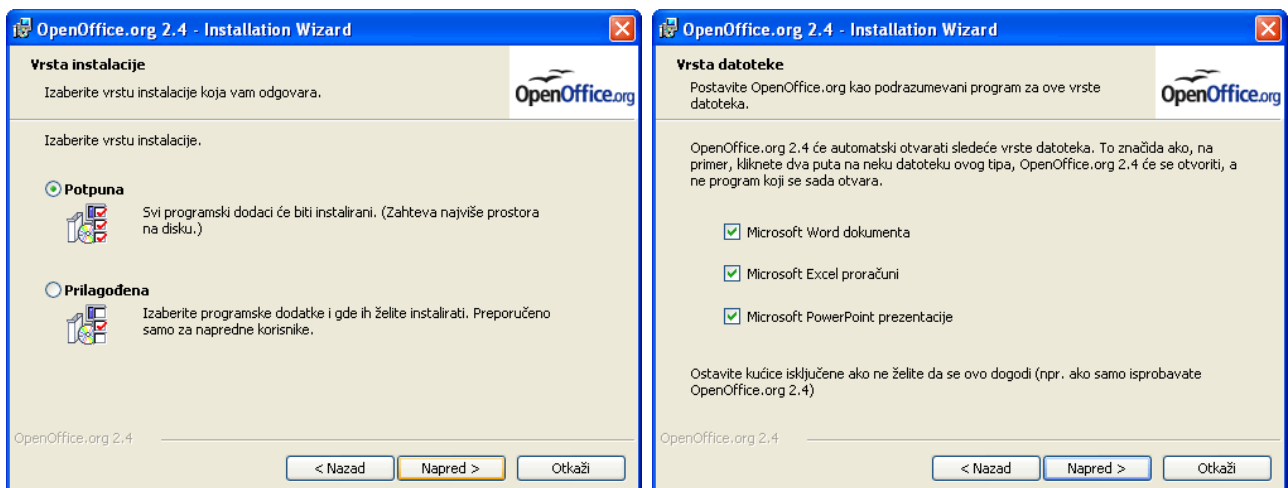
OpenOffice.org 2.4 - Installation Wizard

Vrsta instalacije

Izaberite vrstu instalacije koja vam odgovara.

OpenOffice.org

Izaberite vrstu instalacije.

Potpuna

Svi programski dodaci će biti instalirani. (Zahteva najviše prostora na disku.)

Prilagođena

Izaberite programske dodatke i gde ih želite instalirati. Preporučeno samo za napredne korisnike.

OpenOffice.org 2.4

< Nazad

Napred >

Otkaži

OpenOffice.org 2.4 - Installation Wizard

Vrsta datoteke

Postavite OpenOffice.org kao podrazumevani program za ove vrste datoteka.

OpenOffice.org

OpenOffice.org 2.4 će automatski otvarati sledeće vrste datoteka. To značida ako, na primer, kliknete dva puta na neku datoteku ovog tipa, OpenOffice.org 2.4 će se otvoriti, a ne program koji se sada otvara.

Microsoft Word dokumenta

Microsoft Excel proračuni

Microsoft PowerPoint prezentacije

Ostavite kućice isključene ako ne želite da se ovo dogodi (npr. ako samo isprobavate OpenOffice.org 2.4)

OpenOffice.org 2.4

< Nazad

Napred >

Otkaži